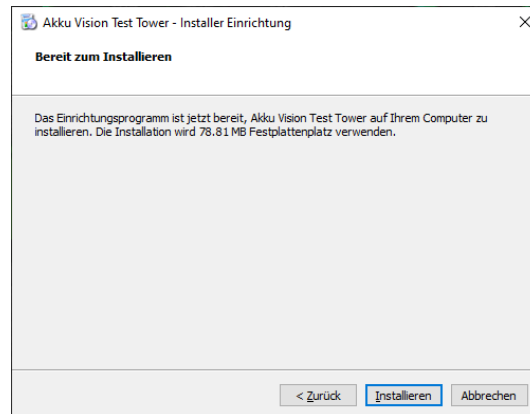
Akku Vision Test Tower - Installer Einrichtung

X

Bereit zum Installieren

Das Einrichtungsprogramm ist jetzt bereit, Akku Vision Test Tower auf Ihrem Computer zu installieren. Die Installation wird 78.81 MB Festplattenplatz verwenden.

< Zurück

Installieren

Abbrechen